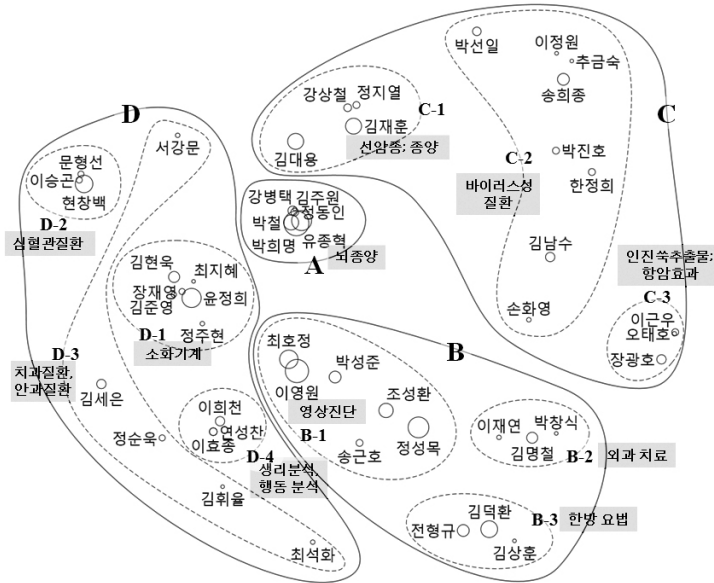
D

서강문

문형선
이승곤
현창백

D-2
심혈관질환

김현욱
최지혜
장재영
김준영
윤정희

D-1
정주현
소화기계

D-3
치과질환,
안과질환

김세은

이희천
연성찬
이효종

정순욱

D-4
생리분석,
행동 분석

김휘율

최석화

강상철
정지열

C-1
김재훈

김대용
선암종: 종양

강병택
김주원
박철
정동인
박희명
유종혁

A
뇌종양

박선일
이정원
추금숙
송희종

C
C-2
박진호
바이러스성
질환
한정희

김남수

인진쑥추출물;
항암효과

손화영

C-3
이근우
오태호
장광호

B

최호정
박성준
이영원
조성환
영상진단
B-1
정성목
송근호

이재연
박창식
김명철
B-2
외과 치료

김덕환
전형규
B-3
한방 요법
김상훈